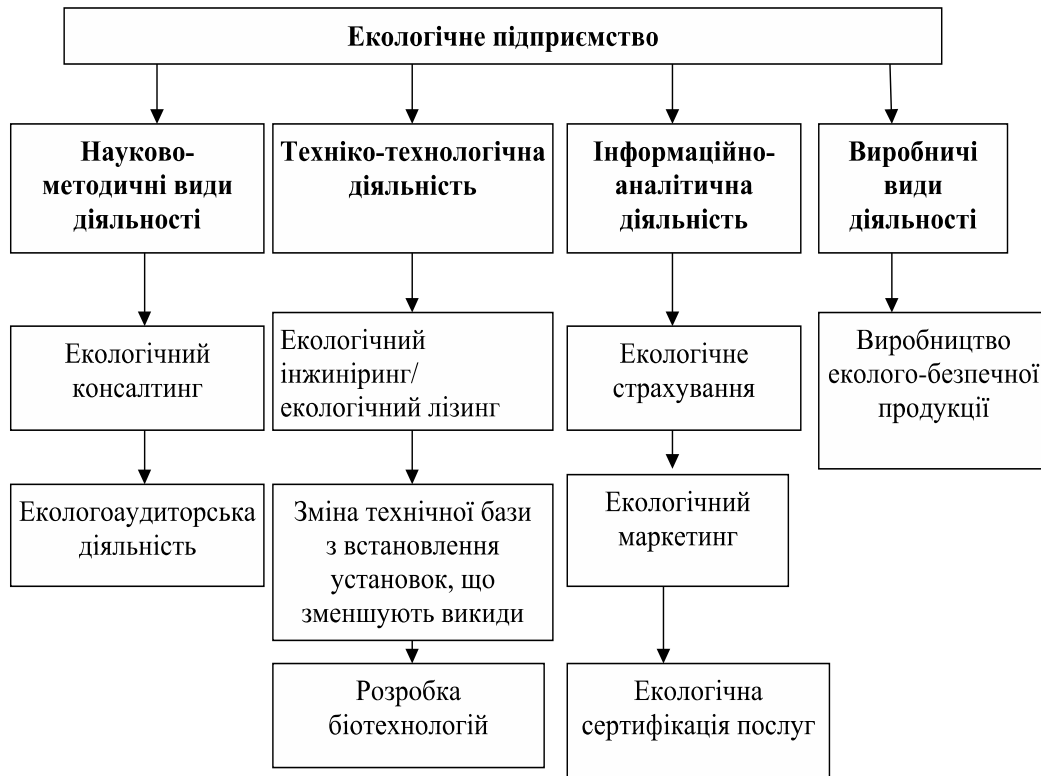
Екологічне підприємство

Науково-методичні види діяльності

Екологічний консалтинг

Екологоаудиторська діяльність

Техніко-технологічна діяльність

Екологічний інжиніринг/ екологічний лізинг

Зміна технічної бази з встановлення установок, що зменшують викиди

Розробка біотехнологій

Інформаційно-аналітична діяльність

Екологічне страхування

Екологічний маркетинг

Екологічна сертифікація послуг

Виробничі види діяльності

Виробництво еколого-безпечної продукції